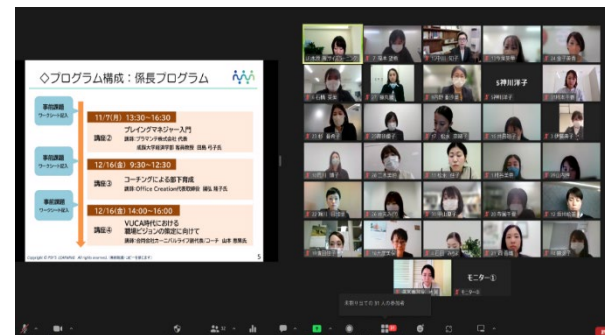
◇プログラム構成：係長プログラム

事前課題
ワークシート記入

11/7(月) 13:30～16:30

講座②
プレイングマネジャー入門
講師:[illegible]

事前課題
ワークシート記入

12/16(金) 9:30～12:30

講座③
コーチングによる部下育成
講師:Office Creation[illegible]

事前課題
ワークシート記入

12/16(金) 14:00～16:00

講座④
VUCA時代における
職場ビジョンの策定に向けて
講師:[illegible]

5

S坪川洋子

モニター①